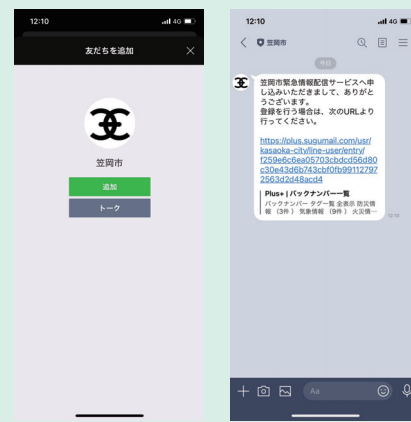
12:10
4G

友だちを追加

笠岡市

追加

トーク

12:10
4G

笠岡市

今日

笠岡市緊急情報配信サービスへ申し込みいただきまして、ありがとうございます。
登録を行う場合は、次のURLより行ってください。

https://plus.sugumail.com/usr/kasaoka-city/line-user/entry/f259e6c6ea05703cbdcd56d80c30e43d6b743cbf0fb991127972563d2d48acd4

Plus+ | バックナンバー一覧
バックナンバー タグ一覧 全表示 防災情報（3件） 気象情報（9件） 火災情…

12:10

Aa